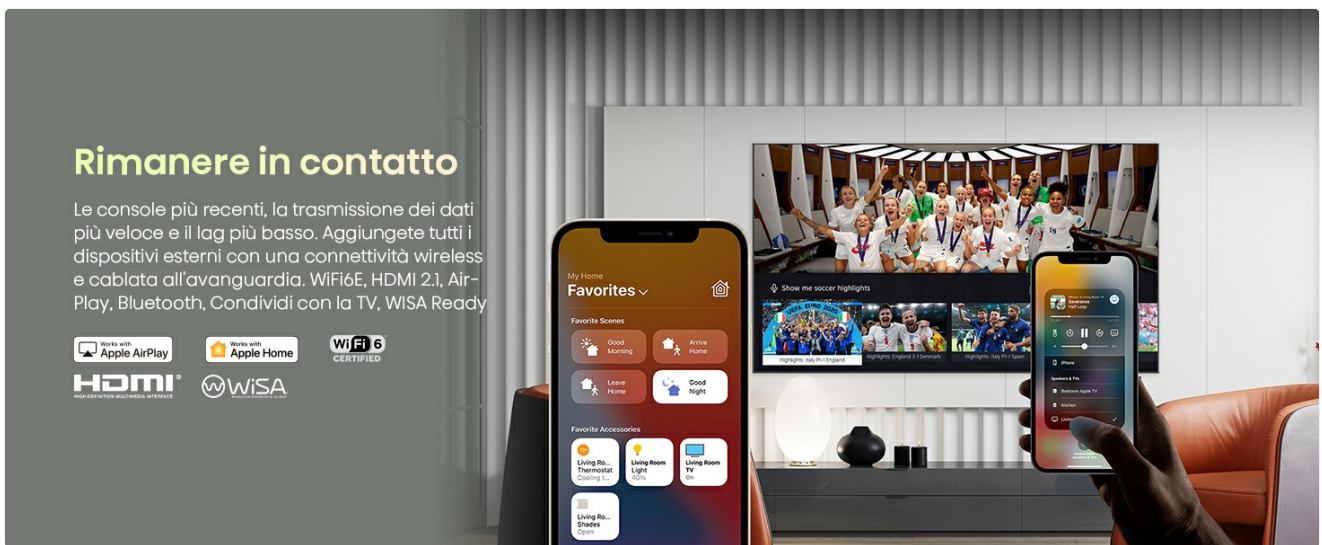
Rimanere in contatto

Le console più recenti, la trasmissione dei dati più veloce e il lag più basso. Aggiungete tutti i dispositivi esterni con una connettività wireless e cablata all'avanguardia. WiFi6E, HDMI 2.1, Air-Play, Bluetooth, Condividi con la TV, WISA Ready

Works with Apple AirPlay
Works with Apple Home
WiFi 6 CERTIFIED
HDMI HIGH-DEFINITION MULTIMEDIA INTERFACE
WiSA

My Home
Favorites
Favorite Scenes
Good Morning
Arrive Home
Leave Home
Good Night
Favorite Accessories
Living Ro... Thermostat Cooling t...
Living Room Light 40%
Living Room TV On
Living Ro... Shades Open

Show me soccer highlights
Highlights: Italy P1-1 England
Highlights: England 2-1 Denmark
Highlights: Italy P1-1 Spain

iPhone
Speakers & TVs
Bedroom Apple TV
Kitchen
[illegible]